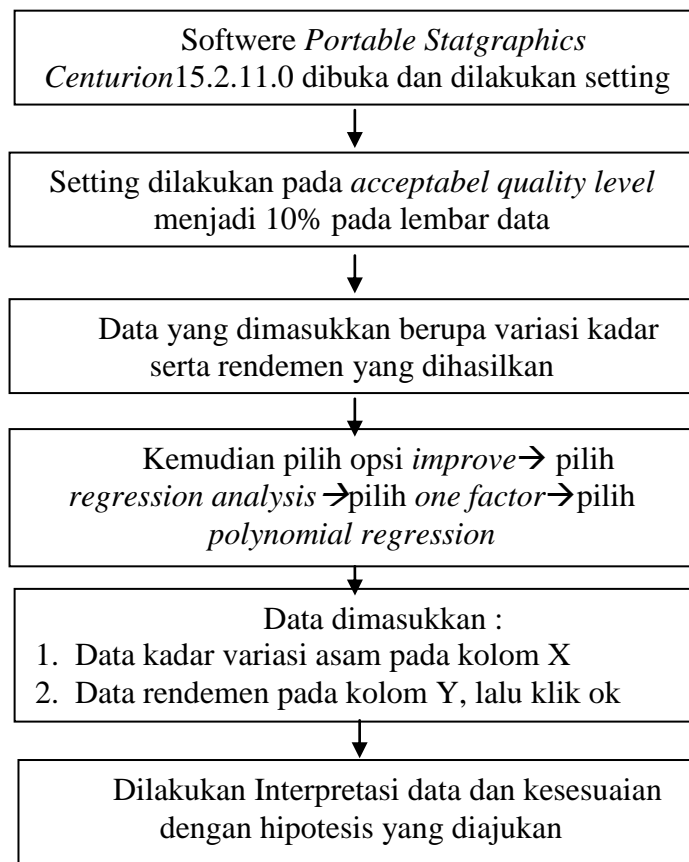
Softwere Portable Statgraphics Centurion15.2.11.0 dibuka dan dilakukan setting

Setting dilakukan pada acceptabel quality level menjadi 10% pada lembar data

Data yang dimasukkan berupa variasi kadar serta rendemen yang dihasilkan

Kemudian pilih opsi improve→ pilih regression analysis →pilih one factor→pilih polynomial regression

Data dimasukkan :
1. Data kadar variasi asam pada kolom X
2. Data rendemen pada kolom Y, lalu klik ok

Dilakukan Interpretasi data dan kesesuaian dengan hipotesis yang diajukan